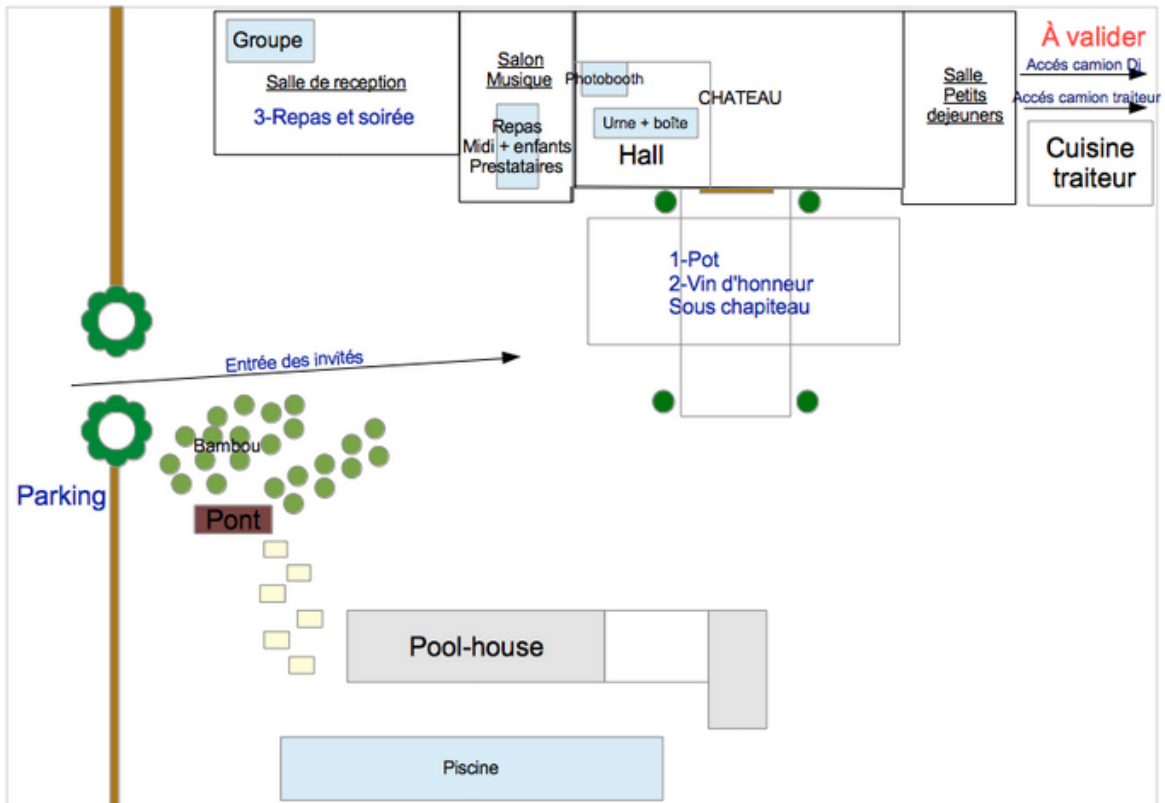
Groupe
Salle de reception
3-Repas et soirée

Salon Musique
Repas
Midi + enfants
Prestataires

Photobooth
CHATEAU
Urne + boîte
Hall

Salle Petits dejeuners

À valider
Accés camion Dj
Accés camion traiteur

Cuisine traiteur

1-Pot
2-Vin d'honneur
Sous chapiteau

Entrée des invités

Bambou

Parking

Pont

Pool-house

Piscine